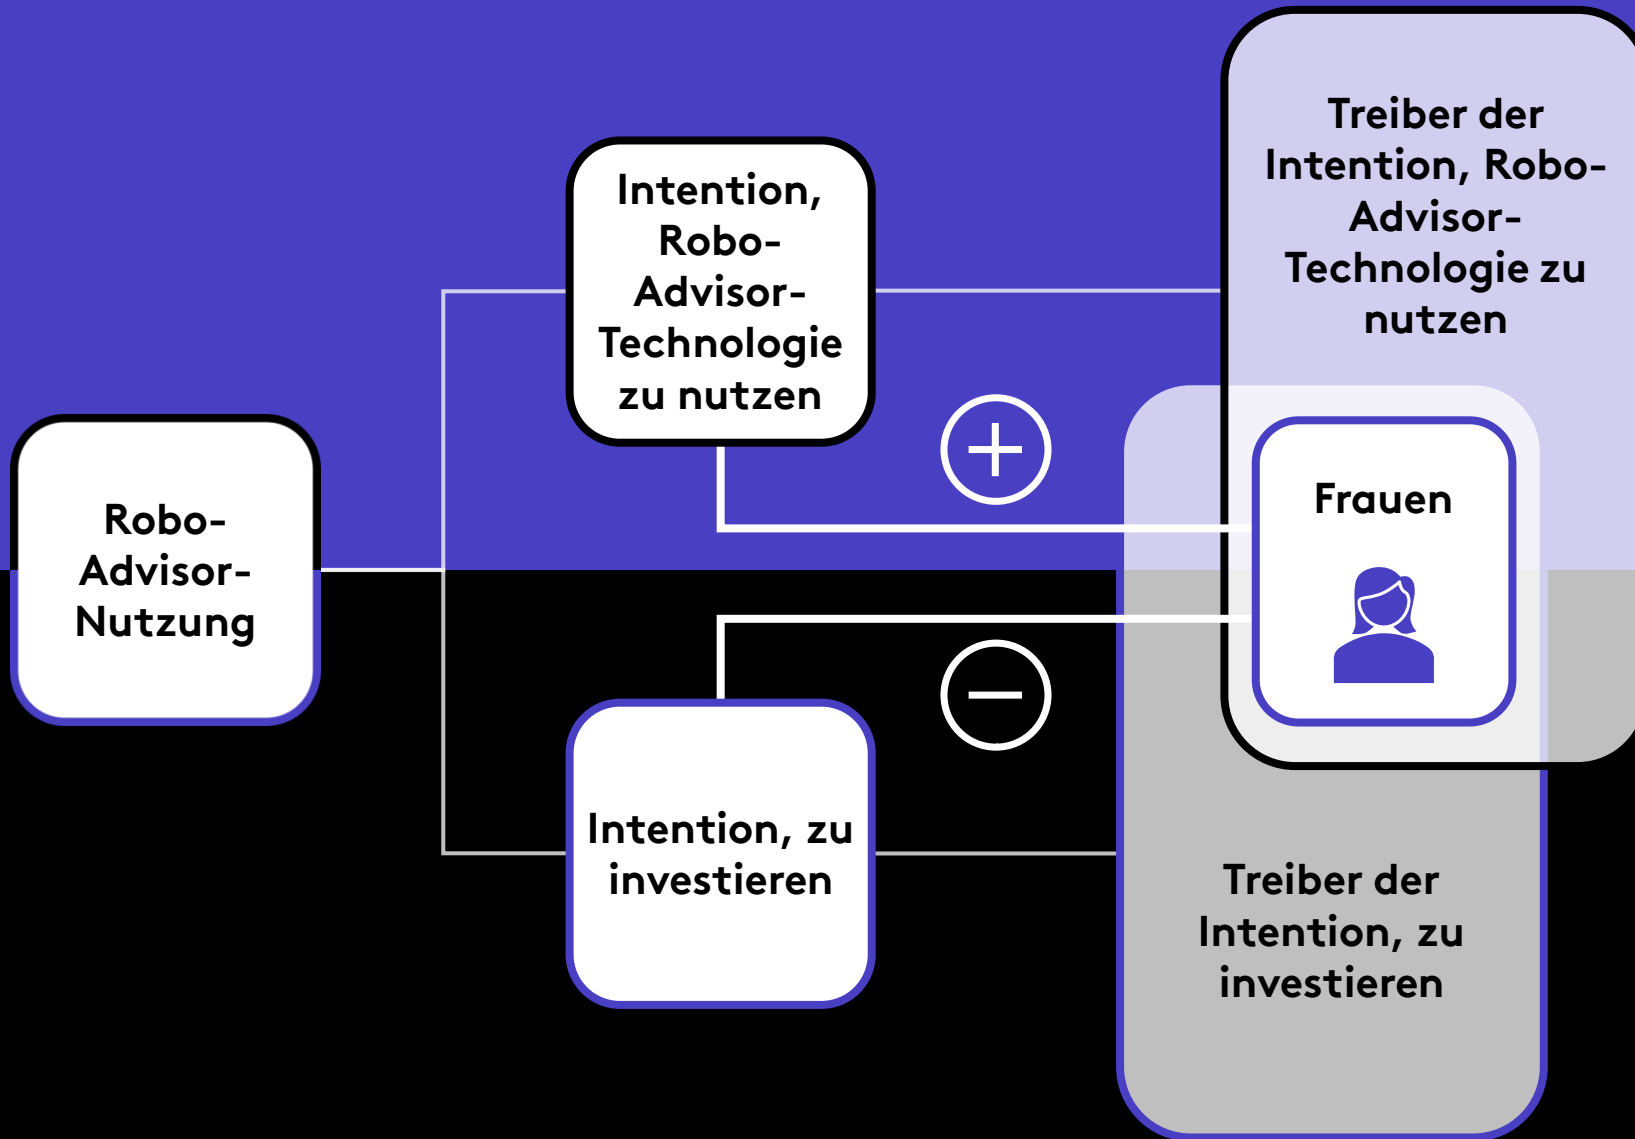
Treiber der Intention, Robo-Advisor-Technologie zu nutzen

Intention, Robo-Advisor-Technologie zu nutzen

Robo-Advisor-Nutzung

Frauen

Intention, zu investieren

Treiber der Intention, zu investieren